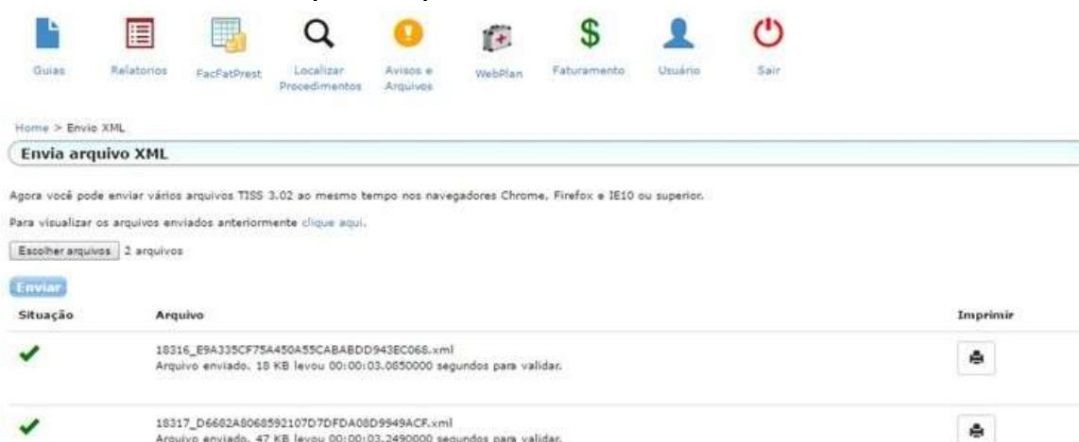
Guias Relatorios FacFatPrest Localizar Procedimentos Avisos e Arquivos WebPlan Faturamento Usuário Sair

Home > Envio XML

Envia arquivo XML

Agora você pode enviar vários arquivos TISS 3.02 ao mesmo tempo nos navegadores Chrome, Firefox e IE10 ou superior.

Para visualizar os arquivos enviados anteriormente clique aqui.

Escolher arquivos 2 arquivos

Enviar

| Situação | Arquivo | Imprimir |
|---|---|---|
| ✓ | 18316_E9A335CF75A450A55CABABDD943EC068.xml Arquivo enviado. 18 KB levou 00:00:03.0850000 segundos para validar. | |
| ✓ | 18317_D6682A8068592107D7DFDA08D9949ACF.xml Arquivo enviado. 47 KB levou 00:00:03.2490000 segundos para validar. | |